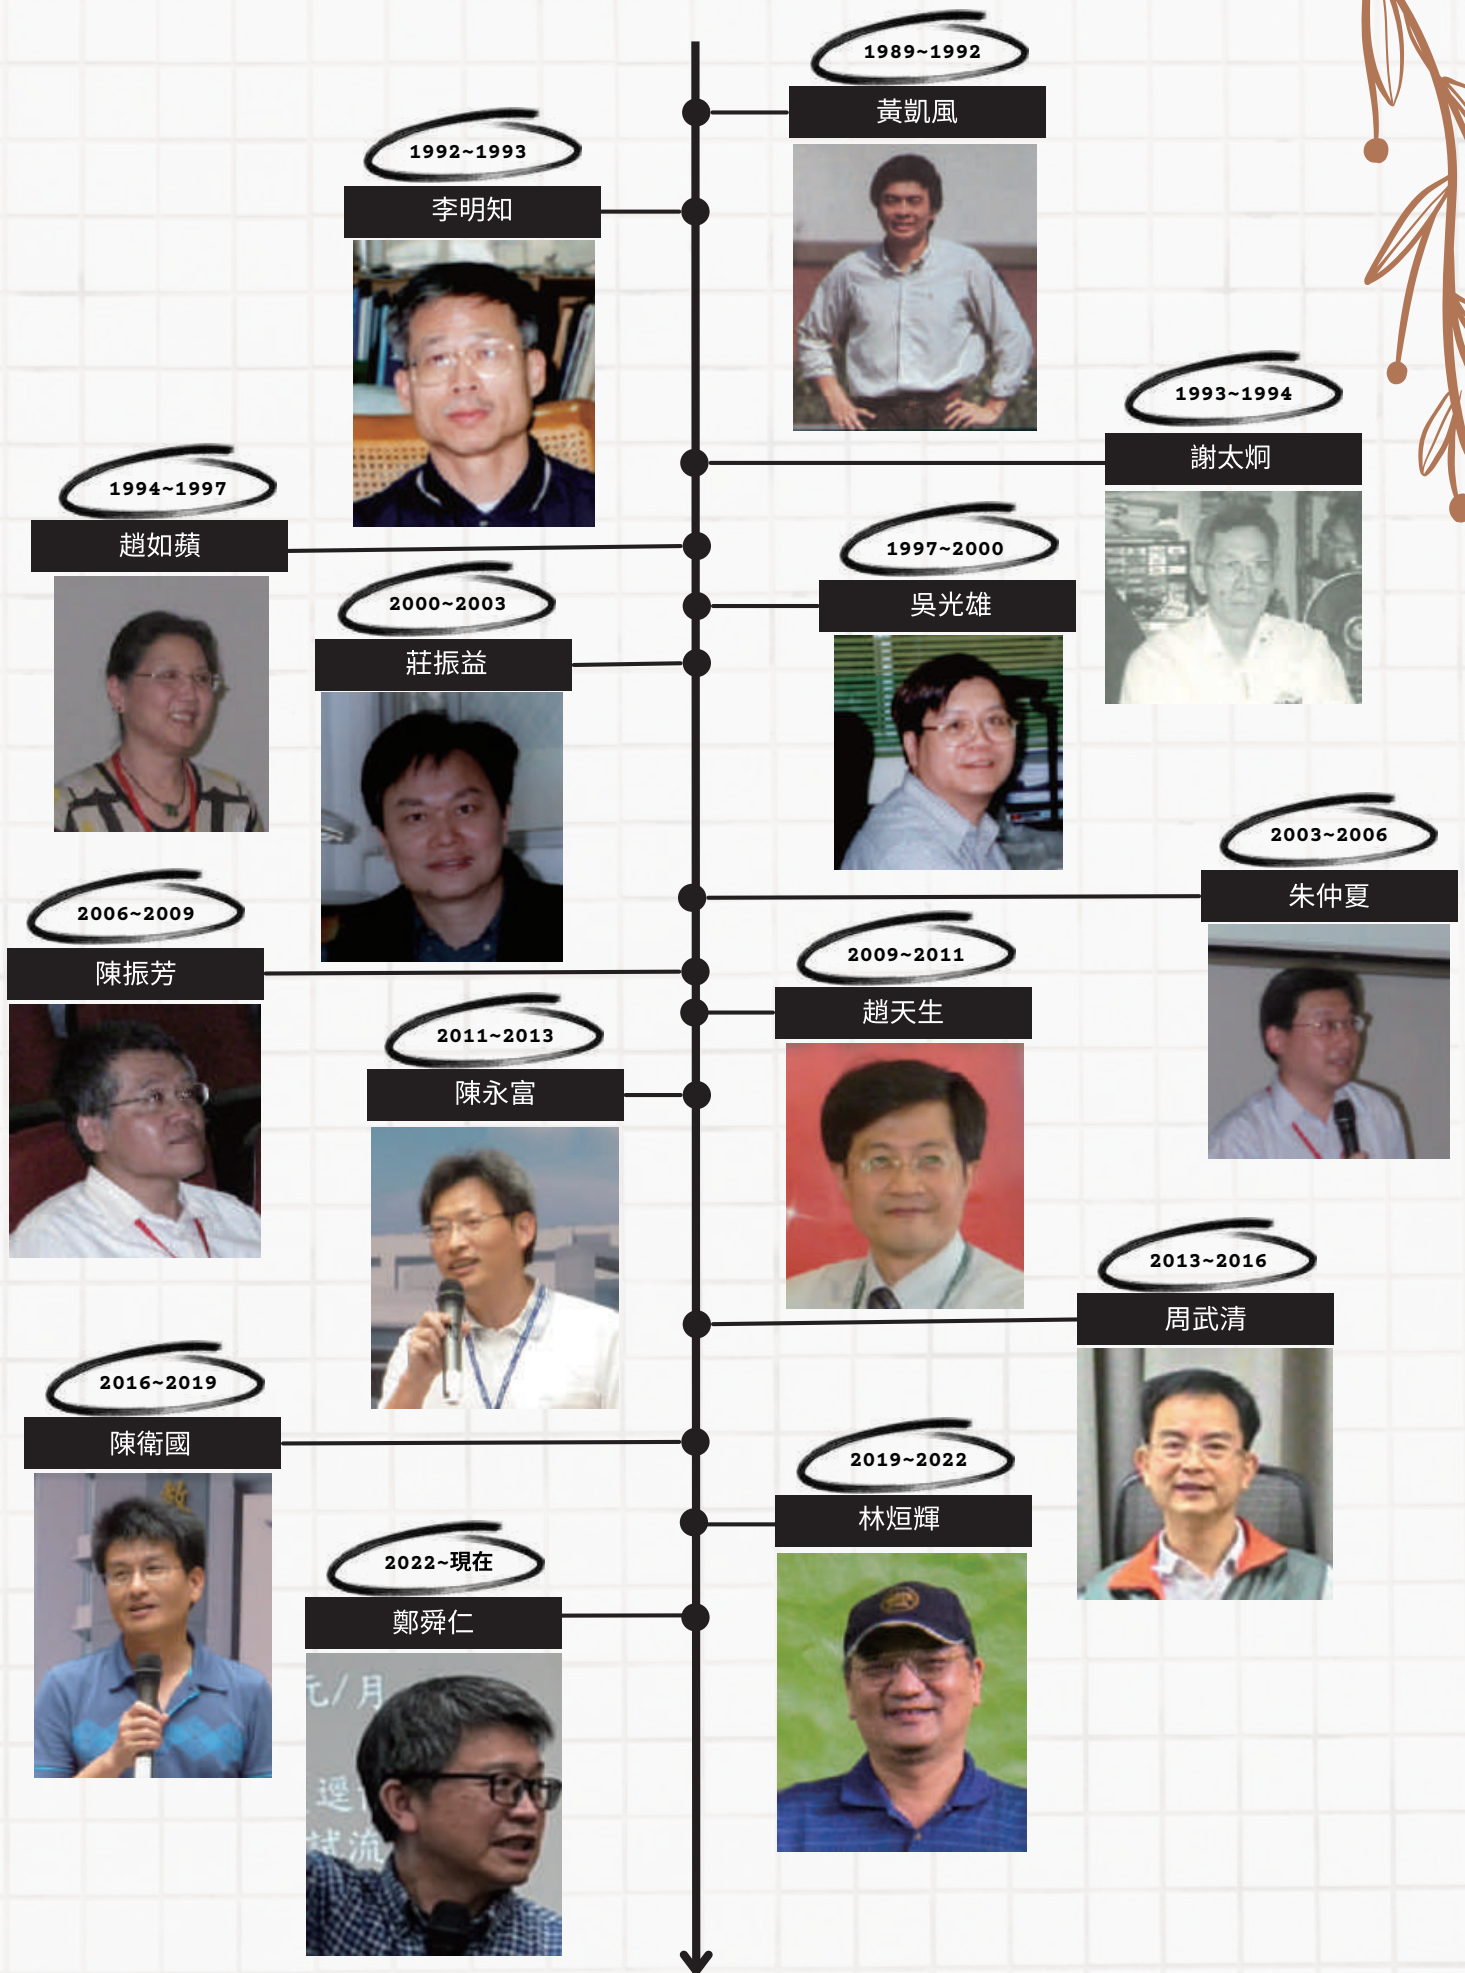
1989~1992
黃凱風

1992~1993
李明知

1993~1994
謝太炯

1994~1997
趙如蘋

1997~2000
吳光雄

2000~2003
莊振益

2003~2006
朱仲夏

2006~2009
陳振芳

2009~2011
趙天生

2011~2013
陳永富

2013~2016
周武清

2016~2019
陳衛國

2019~2022
林烜輝

2022~現在
鄭舜仁